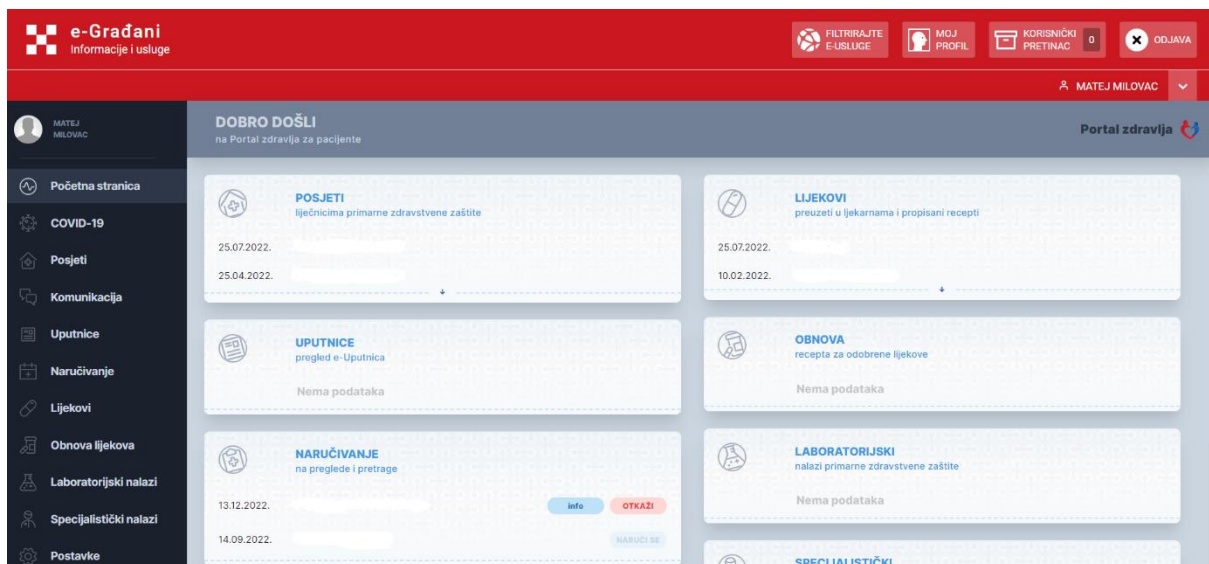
e-Građani
Informacije i usluge

FILTRIRAJTE E-USLUGE
MOJ PROFIL
KORISNIČKI PRETINAC 0
ODJAVA

MATEJ MILOVAC

MATEJ MILOVAC

Početna stranica
COVID-19
Posjeti
Komunikacija
Uputnice
Naručivanje
Lijekovi
Obnova lijekova
Laboratorijski nalazi
Specijalistički nalazi
Postavke

DOBRO DOŠLI
na Portal zdravlja za pacijente

Portal zdravlja

POSJETI
liječnicima primarne zdravstvene zaštite
25.07.2022.
25.04.2022.

LIJEKOVI
preuzeti u ljekarnama i propisani recepti
25.07.2022.
10.02.2022.

UPUTNICE
pregled e-Uputnica
Nema podataka

OBNOVA
recepta za odobrene lijekove
Nema podataka

NARUČIVANJE
na preglede i pretrage
13.12.2022.
info
OTKAŽI
14.09.2022.
NARUČI SE

LABORATORIJSKI
nalazi primarne zdravstvene zaštite
Nema podataka

SPECIJALISTIČKI